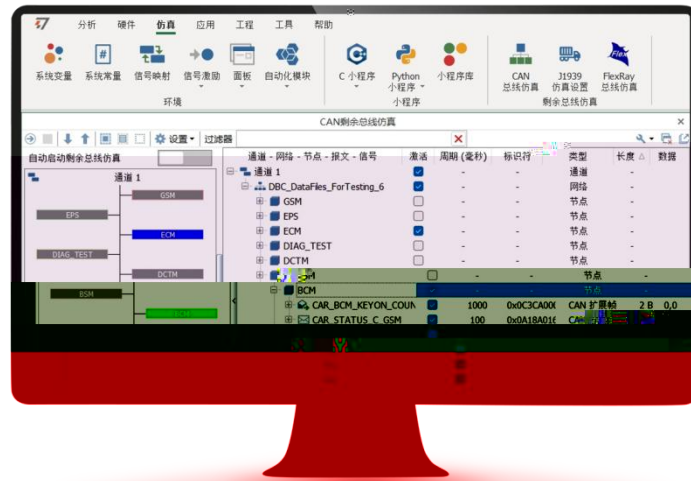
分析 硬件 仿真 应用 工程 工具 帮助

系统变量 系统常量 信号映射 信号激励 面板 自动化模块
环境

C 小程序 Python 小程序 小程序库
小程序

CAN 总线仿真 J1939 仿真设置 FlexRay 总线仿真
剩余总线仿真

CAN剩余总线仿真

设置 过滤器

自动启动剩余总线仿真

通道 1
GSM
EPS
ECM
DIAG_TEST
DCTM
BSM

| 通道 - 网络 - 节点 - 报文 - 信号 | 激活 | 周期 (毫秒) | 标识符 | 类型 | 长度 | 数据 |
|---|---|---|---|---|---|---|
| 通道 1 | | - | - | 通道 | - | |
| DBC_DataFiles_ForTesting_6 | | - | - | 网络 | - | |
| GSM | | - | - | 节点 | - | |
| EPS | | - | - | 节点 | - | |
| ECM | | - | - | 节点 | - | |
| DIAG_TEST | | - | - | 节点 | - | |
| DCTM | | - | - | 节点 | - | |
| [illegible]M | | - | - | 节点 | - | |
| BCM | | - | - | 节点 | - | |
| CAR_BCM_KEYON_COUN | | 1000 | 0x0C3CA00 | CAN 扩展帧 | 2 B | 0,0 |
| CAR_STATUS_C_GSM | | 100 | 0x0A18A01 | CAN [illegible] | | |